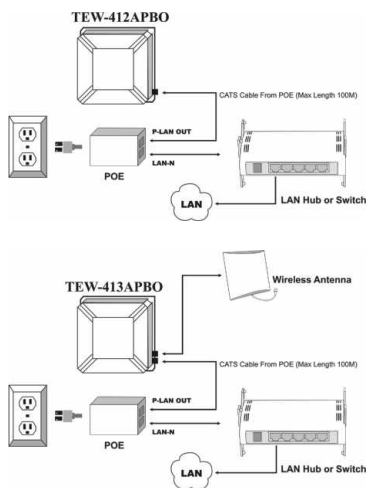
TEW-412APBO

CAT5 Cable From POE (Max Length 100M)

P-LAN OUT

LAN-N

POE

LAN

LAN Hub or Switch

TEW-413APBO

Wireless Antenna

CAT5 Cable From POE (Max Length 100M)

P-LAN OUT

LAN-N

POE

LAN

LAN Hub or Switch